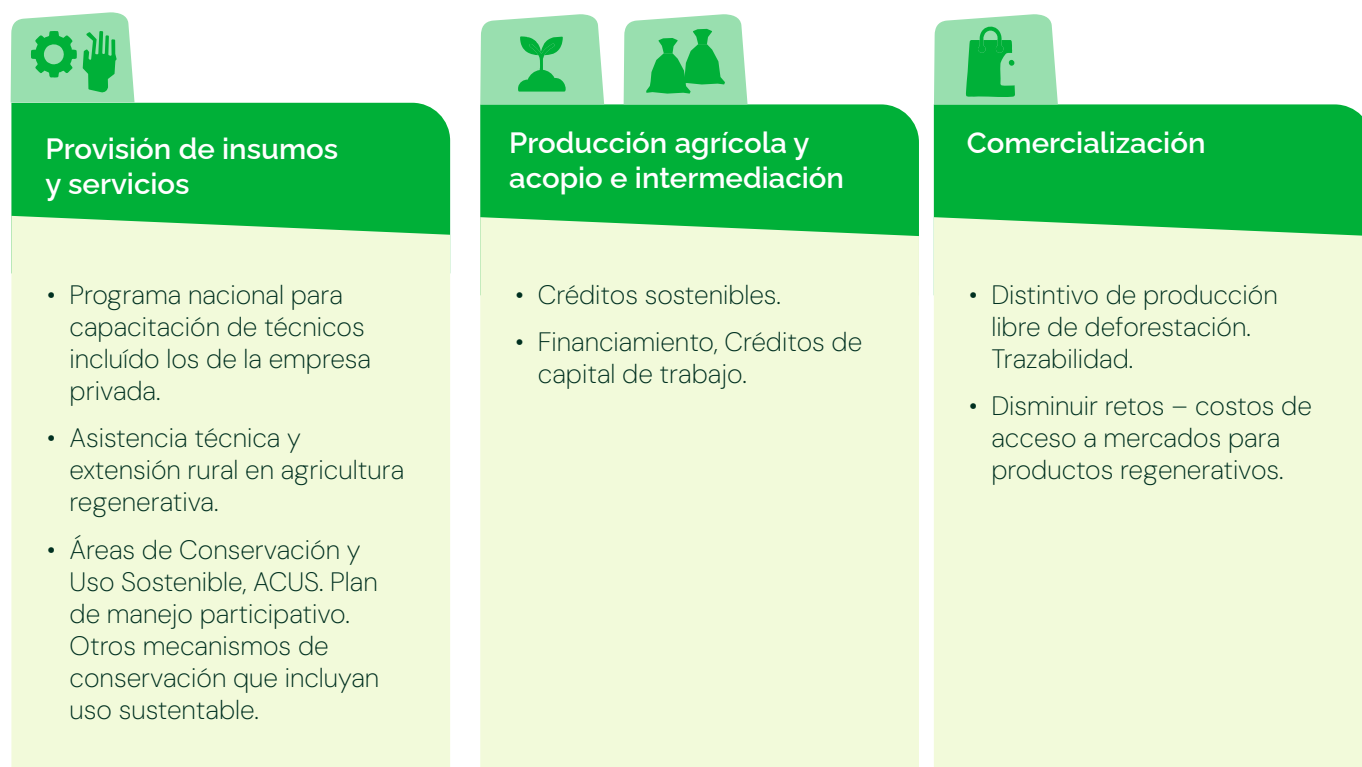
Provisión de insumos y servicios

• Programa nacional para capacitación de técnicos incluído los de la empresa privada.

• Asistencia técnica y extensión rural en agricultura regenerativa.

• Áreas de Conservación y Uso Sostenible, ACUS. Plan de manejo participativo. Otros mecanismos de conservación que incluyan uso sustentable.

Producción agrícola y acopio e intermediación

• Créditos sostenibles.

• Financiamiento, Créditos de capital de trabajo.

Comercialización

• Distintivo de producción libre de deforestación. Trazabilidad.

• Disminuir retos – costos de acceso a mercados para productos regenerativos.